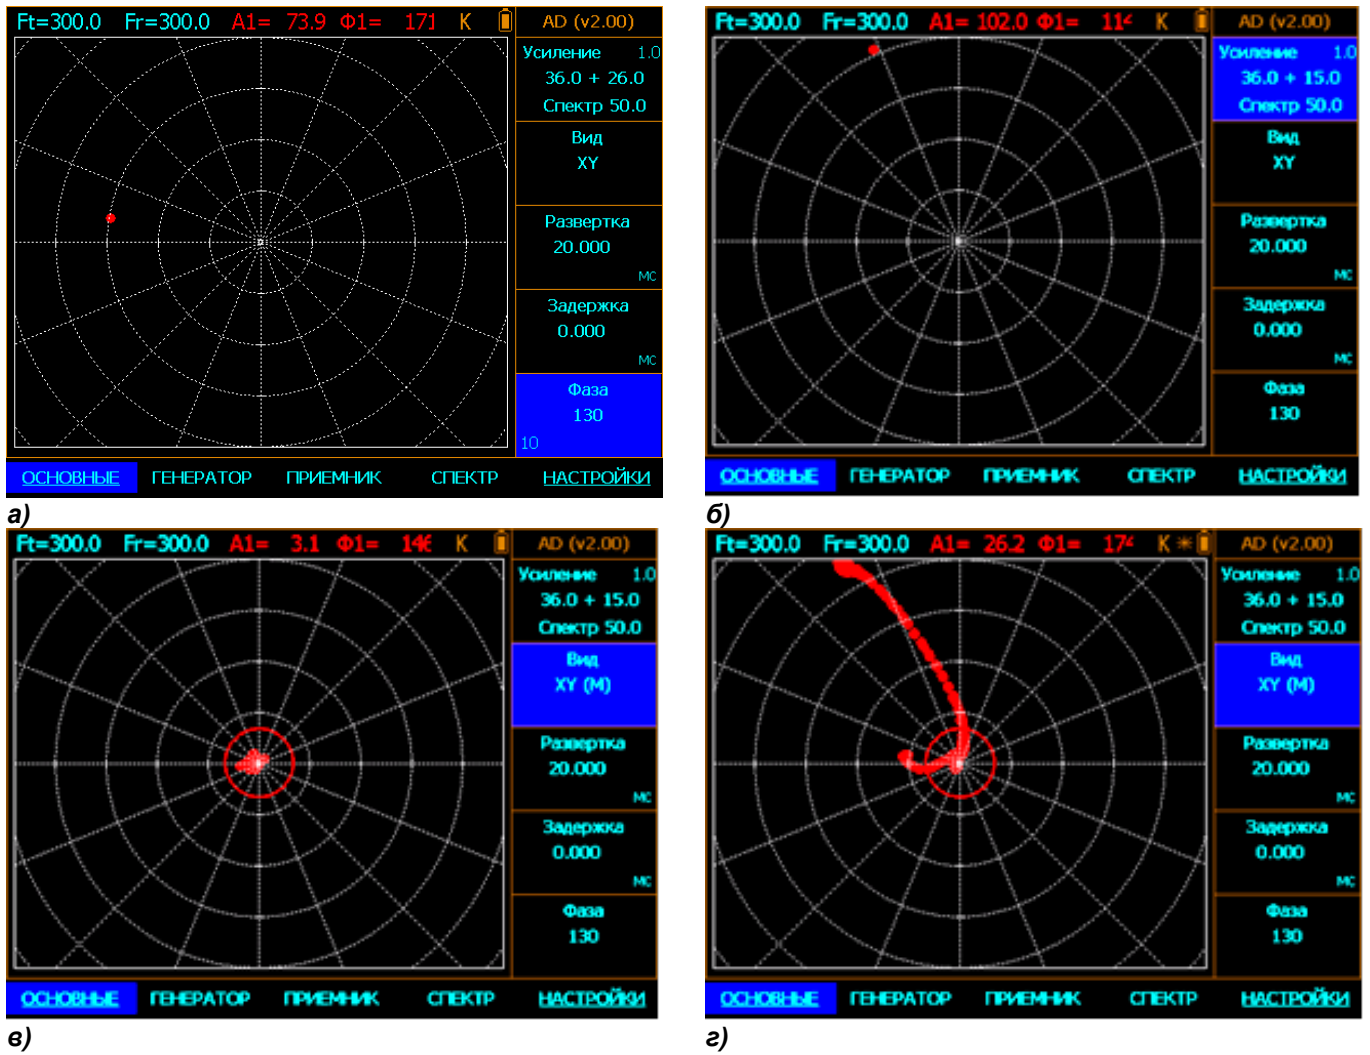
Ft=300.0 Fr=300.0 A1= 73.9 Ф1= 171 K AD (v2.00)
Усиление 1.0
36.0 + 26.0
Спектр 50.0
Вид
XY
Развертка
20.000
мс
Задержка
0.000
мс
Фаза
130
10
ОСНОВНЫЕ ГЕНЕРАТОР ПРИЕМНИК СПЕКТР НАСТРОЙКИ
а)

Ft=300.0 Fr=300.0 A1= 102.0 Ф1= 11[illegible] K AD (v2.00)
Усиление 1.0
36.0 + 15.0
Спектр 50.0
Вид
XY
Развертка
20.000
мс
Задержка
0.000
мс
Фаза
130
ОСНОВНЫЕ ГЕНЕРАТОР ПРИЕМНИК СПЕКТР НАСТРОЙКИ
б)

Ft=300.0 Fr=300.0 A1= 3.1 Ф1= 14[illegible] K AD (v2.00)
Усиление 1.0
36.0 + 15.0
Спектр 50.0
Вид
XY (M)
Развертка
20.000
мс
Задержка
0.000
мс
Фаза
130
ОСНОВНЫЕ ГЕНЕРАТОР ПРИЕМНИК СПЕКТР НАСТРОЙКИ
в)

Ft=300.0 Fr=300.0 A1= 26.2 Ф1= 17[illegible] K AD (v2.00)
Усиление 1.0
36.0 + 15.0
Спектр 50.0
Вид
XY (M)
Развертка
20.000
мс
Задержка
0.000
мс
Фаза
130
ОСНОВНЫЕ ГЕНЕРАТОР ПРИЕМНИК СПЕКТР НАСТРОЙКИ
г)